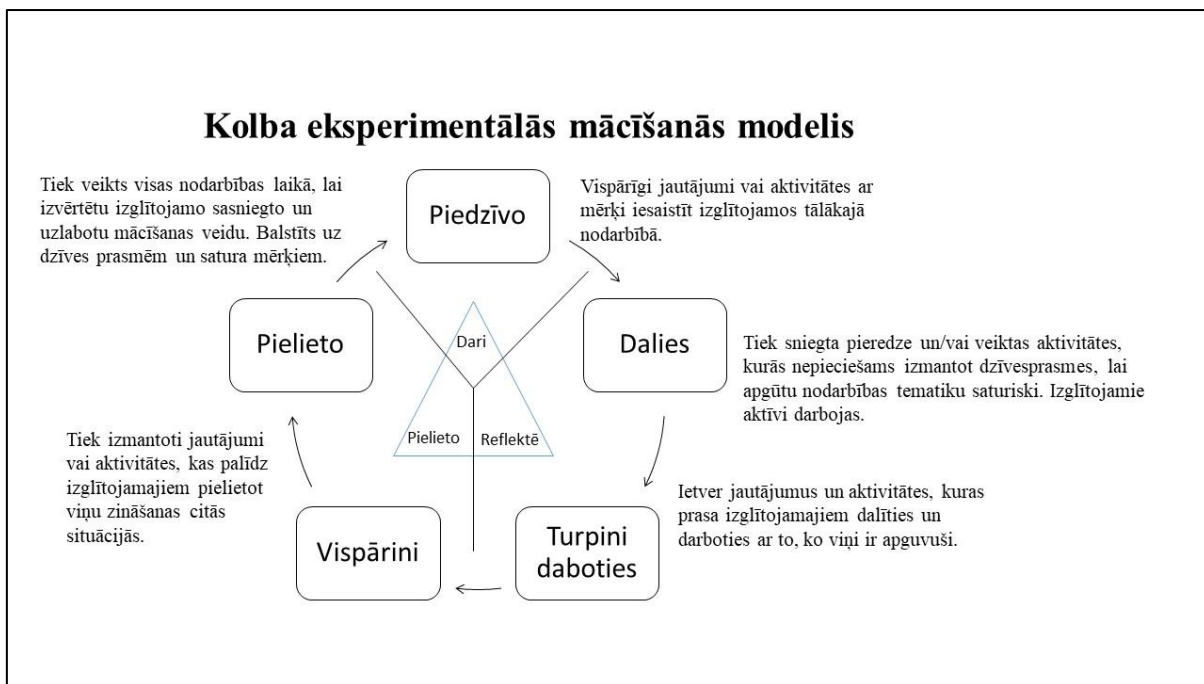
Kolba eksperimentālās mācīšanās modelis

Tiek veikts visas nodarbības laikā, lai izvērtētu izglītojamo sasniegto un uzlabotu mācīšanas veidu. Balstīts uz dzīves prasmēm un satura mērķiem.

Piedzīvo

Vispārīgi jautājumi vai aktivitātes ar mērķi iesaistīt izglītojamos tālākajā nodarbībā.

Pielieto

Dari

Dalies

Tiek sniegta pieredze un/vai veiktas aktivitātes, kurās nepieciešams izmantot dzīvesprasmes, lai apgūtu nodarbības tematiku saturiski. Izglītojamie aktīvi darbojas.

Pielieto

Reflektē

Tiek izmantoti jautājumi vai aktivitātes, kas palīdz izglītojamajiem pielietot viņu zināšanas citās situācijās.

Ietver jautājumus un aktivitātes, kuras prasa izglītojamajiem dalīties un darboties ar to, ko viņi ir apguvuši.

Vispārini

Turpini daboties